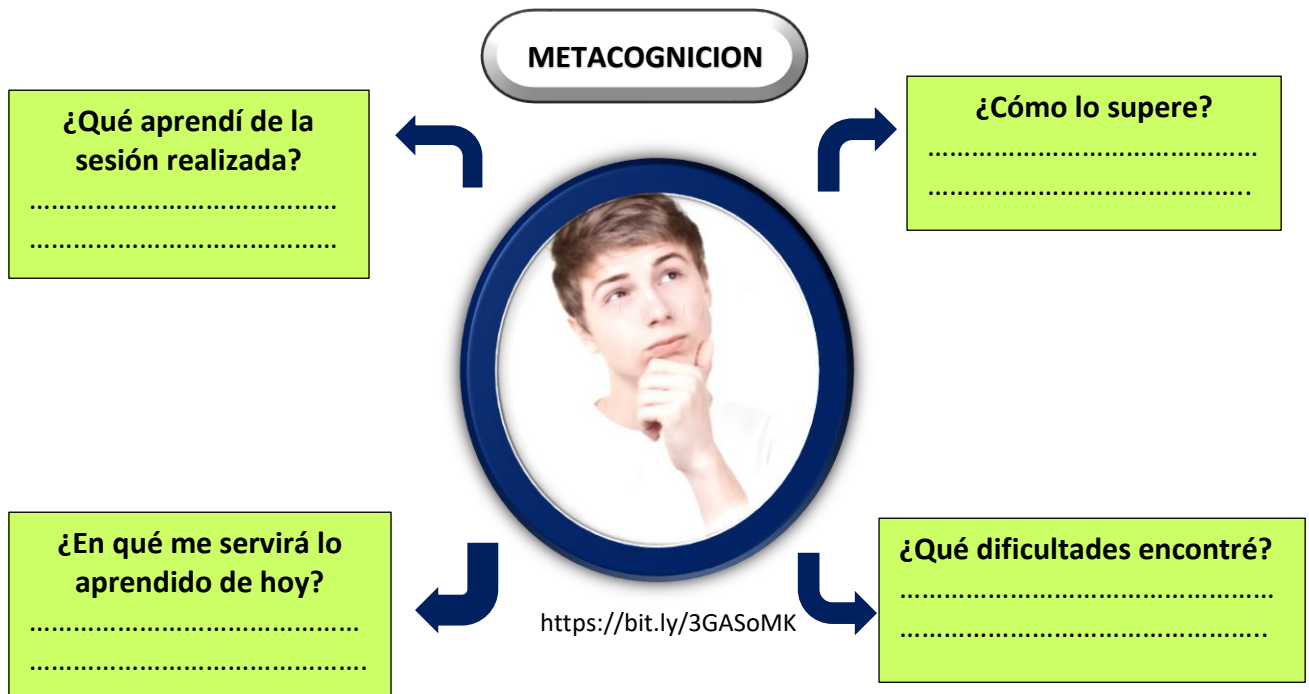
METACOGNICION

¿Qué aprendí de la sesión realizada?
…………………………………
…………………………………

¿Cómo lo supere?
…………………………………
………………………………..

¿En qué me servirá lo aprendido de hoy?
…………………………………
…………………………………

https://bit.ly/3GASoMK

¿Qué dificultades encontré?
…………………………………
………………………………..